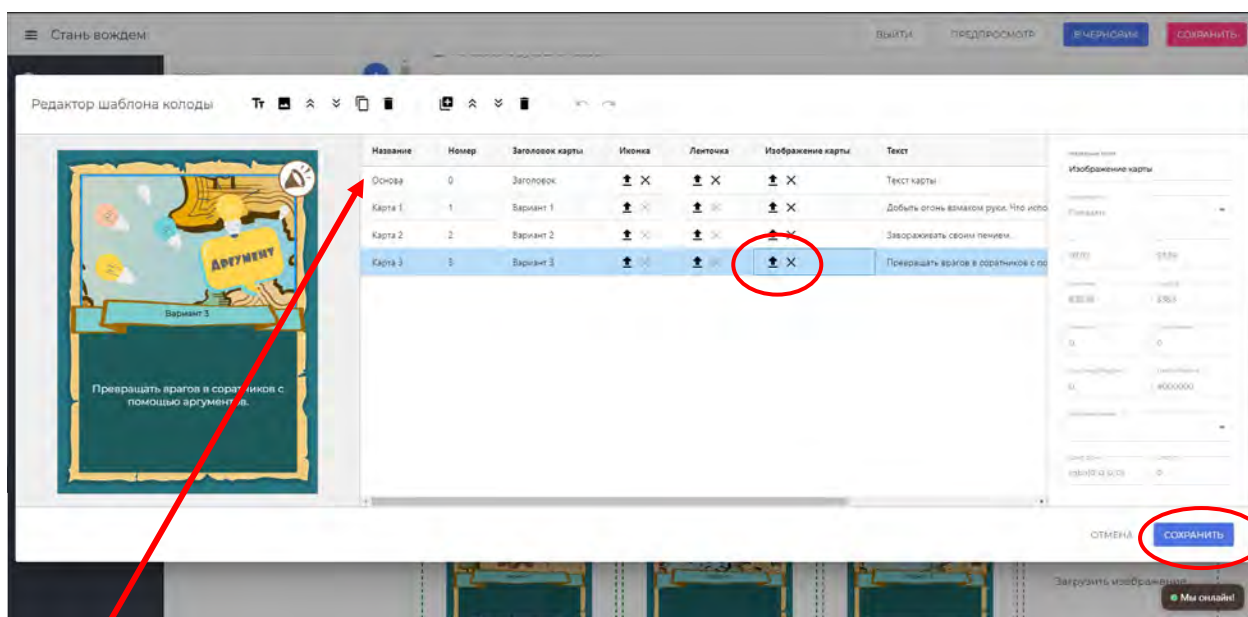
Стань вождем

ВЫЙТИ ПРЕДПРОСМОТР В ЧЕРНОВИК СОХРАНИТЬ

Редактор шаблона колоды

| Название | Номер | Заголовок карты | Иконка | Ленточка | Изображение карты | Текст |
|---|---|---|---|---|---|---|
| Основа | 0 | Заголовок | | | | Текст карты |
| Карта 1 | 1 | Вариант 1 | | | | Добыть огонь взмахом руки. Что испо |
| Карта 2 | 2 | Вариант 2 | | | | Завораживать своим пением. |
| Карта 3 | 3 | Вариант 3 | | | | Превращать врагов в соратников с по |

АРГУМЕНТ

Вариант 3

Превращать врагов в соратников с помощью аргументов.

Изображение карты

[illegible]

ОТМЕНА СОХРАНИТЬ

Загрузить изображение

Мы онлайн!